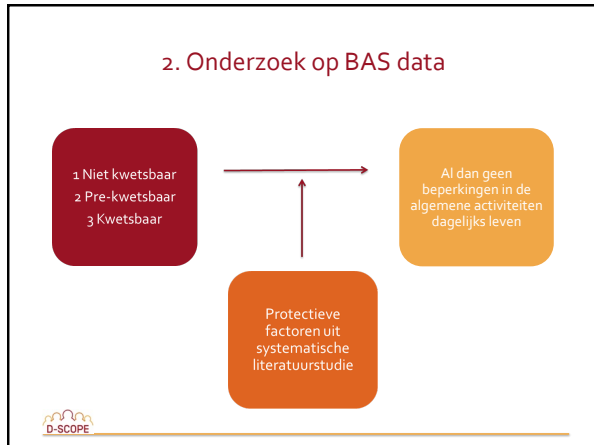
2. Onderzoek op BAS data

1 Niet kwetsbaar
2 Pre-kwetsbaar
3 Kwetsbaar

Al dan geen beperkingen in de algemene activiteiten dagelijks leven

Protectieve factoren uit systematische literatuurstudie

D-SCOPE